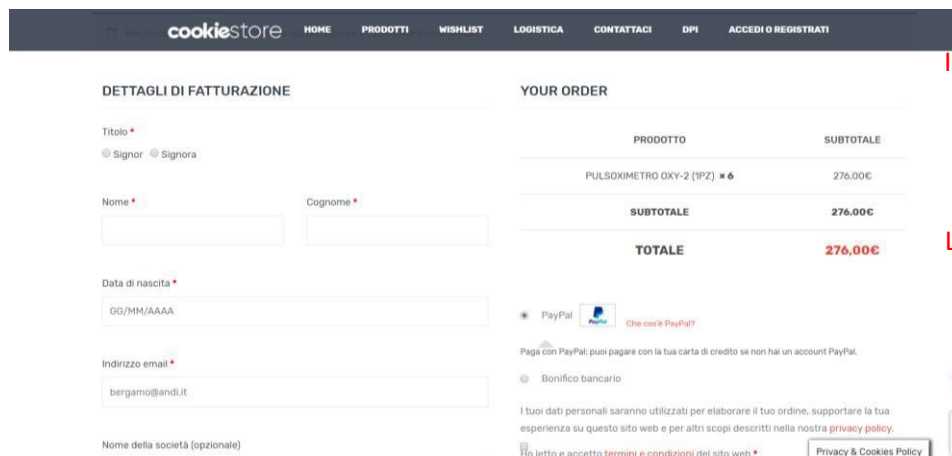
cookiestore HOME PRODOTTI WISHLIST LOGISTICA CONTATTACI DPI ACCEDI O REGISTRATI

DETTAGLI DI FATTURAZIONE

Titolo *
Signor Signora

Nome *
Cognome *

Data di nascita *
GG/MM/AAAA

Indirizzo email *
bergamo@andi.it

Nome della società (opzionale)

YOUR ORDER

| PRODOTTO | SUBTOTALE |
|---|---|
| PULSOXIMETRO OXY-2 (1PZ) × 6 | 276,00€ |
| SUBTOTALE | 276,00€ |
| TOTALE | 276,00€ |

PayPal PayPal Che cos'è PayPal?

Paga con PayPal; puoi pagare con la tua carta di credito se non hai un account PayPal.

Bonifico bancario

I tuoi dati personali saranno utilizzati per elaborare il tuo ordine, supportare la tua esperienza su questo sito web e per altri scopi descritti nella nostra privacy policy.

Ho letto e accetto termini e condizioni del sito web *

Privacy & Cookies Policy